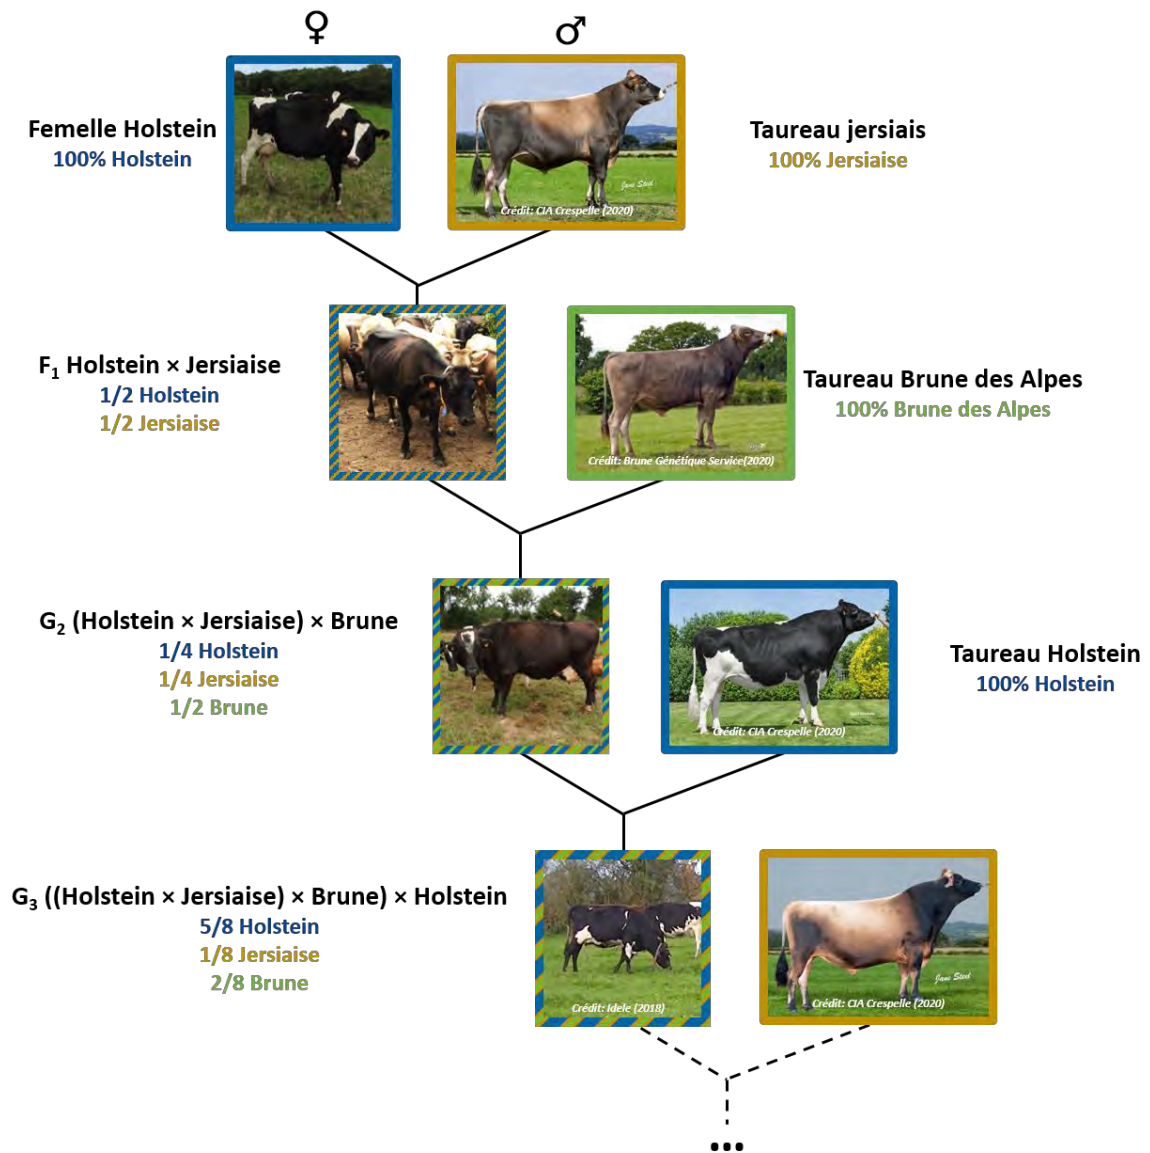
♀ ♂

Femelle Holstein
100% Holstein

Crédit: CIA Crespelle (2020)

Taureau jersiais
100% Jersiaise

$F_1$ Holstein × Jersiaise
1/2 Holstein
1/2 Jersiaise

Crédit: Brune Génétique Service(2020)

Taureau Brune des Alpes
100% Brune des Alpes

$G_2$ (Holstein × Jersiaise) × Brune
1/4 Holstein
1/4 Jersiaise
1/2 Brune

Crédit: CIA Crespelle (2020)

Taureau Holstein
100% Holstein

$G_3$ ((Holstein × Jersiaise) × Brune) × Holstein
5/8 Holstein
1/8 Jersiaise
2/8 Brune

Crédit: Idele (2018)

Crédit: CIA Crespelle (2020)

...